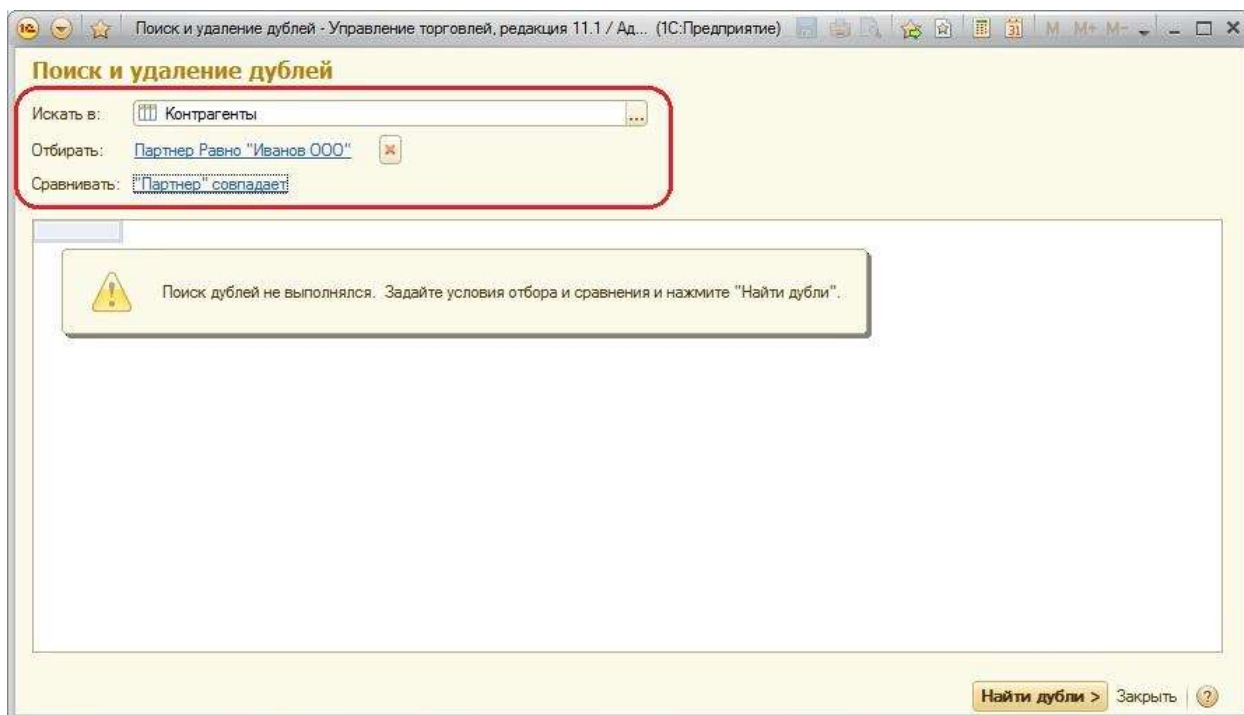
Поиск и удаление дублей - Управление торговлей, редакция 11.1 / Ад... (1С:Предприятие) M M+ M-

Поиск и удаление дублей

Искать в: Контрагенты ...

Отбирать: Партнер Равно "Иванов ООО"

Сравнивать: "Партнер" совпадает

Поиск дублей не выполнялся. Задайте условия отбора и сравнения и нажмите "Найти дубли".

Найти дубли > Закрыть ?